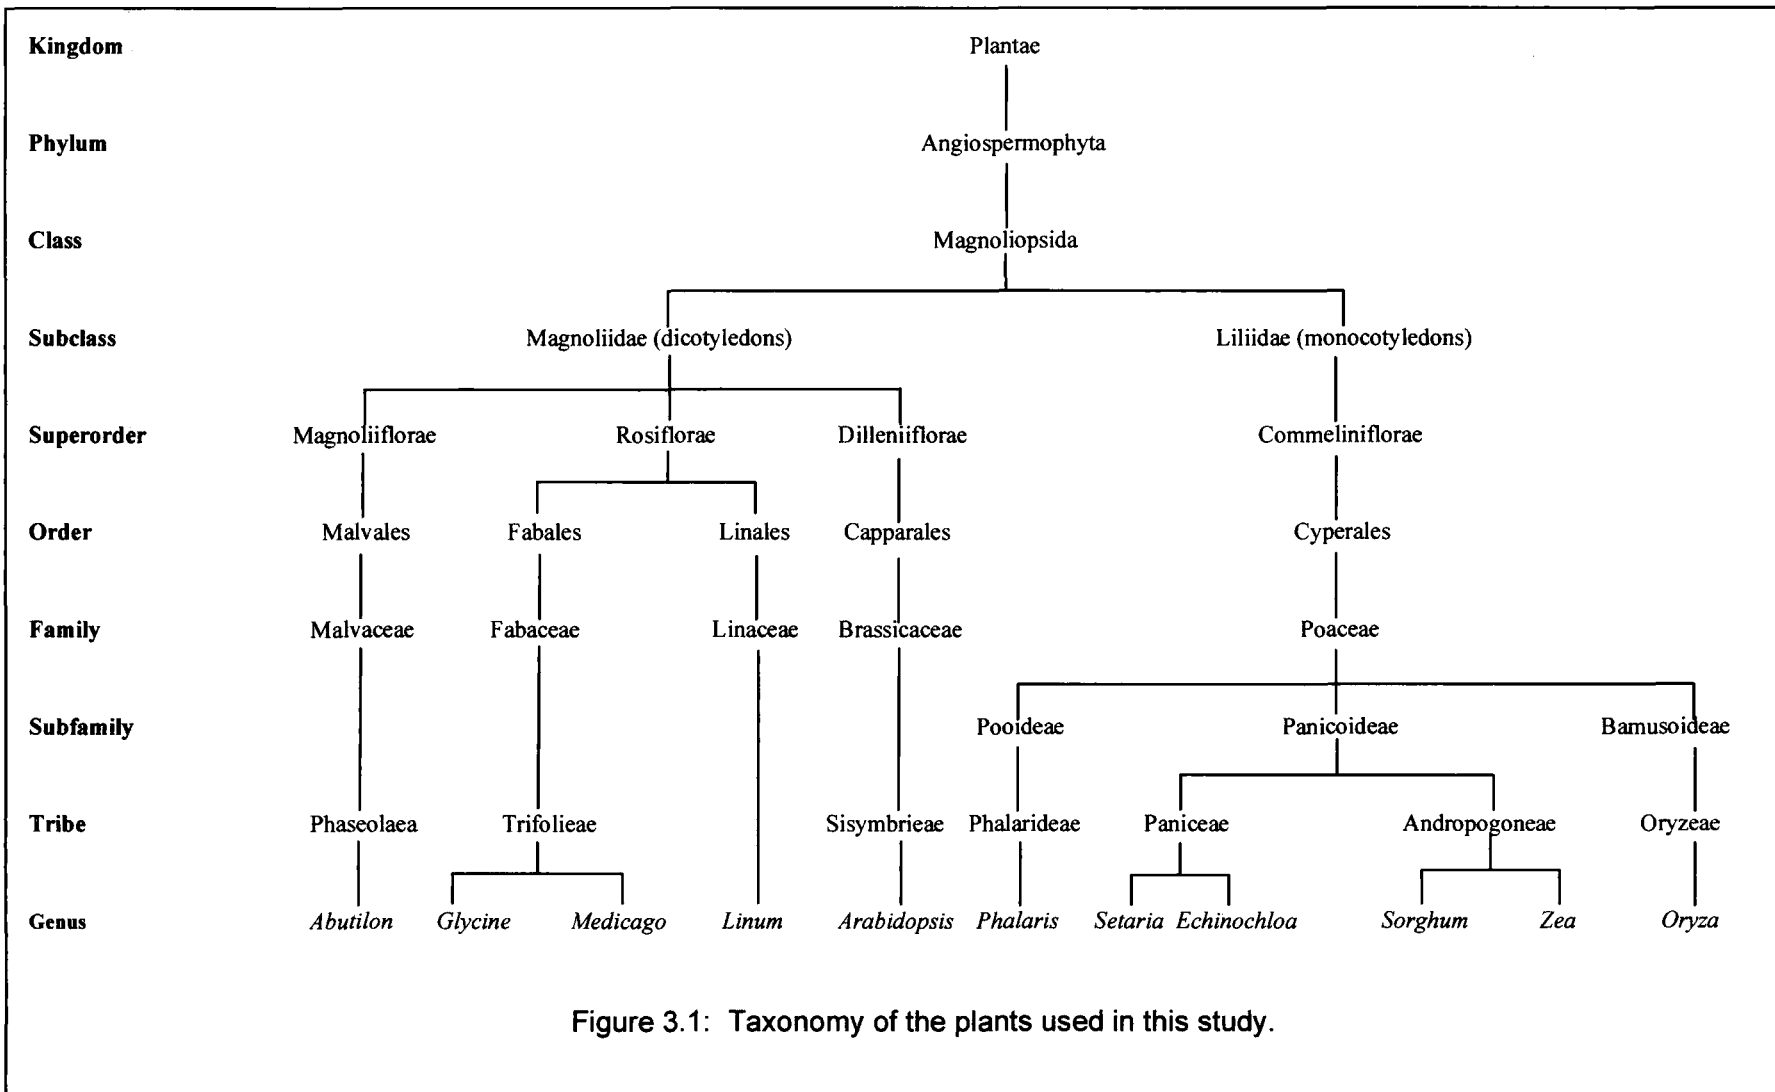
Kingdom
Plantae

Phylum
Angiospermophyta

Class
Magnoliopsida

Subclass
Magnoliidae (dicotyledons)
Liliidae (monocotyledons)

Superorder
Magnoliiflorae
Rosiflorae
Dilleniiflorae
Commeliniflorae

Order
Malvales
Fabales
Linales
Capparales
Cyperales

Family
Malvaceae
Fabaceae
Linaceae
Brassicaceae
Poaceae

Subfamily
Pooideae
Panicoideae
Bamusoideae

Tribe
Phaseolaea
Trifolieae
Sisymbrieae
Phalarideae
Paniceae
Andropogoneae
Oryzeae

Genus
*Abutilon*
*Glycine*
*Medicago*
*Linum*
*Arabidopsis*
*Phalaris*
*Setaria*
*Echinochloa*
*Sorghum*
*Zea*
*Oryza*

Figure 3.1: Taxonomy of the plants used in this study.